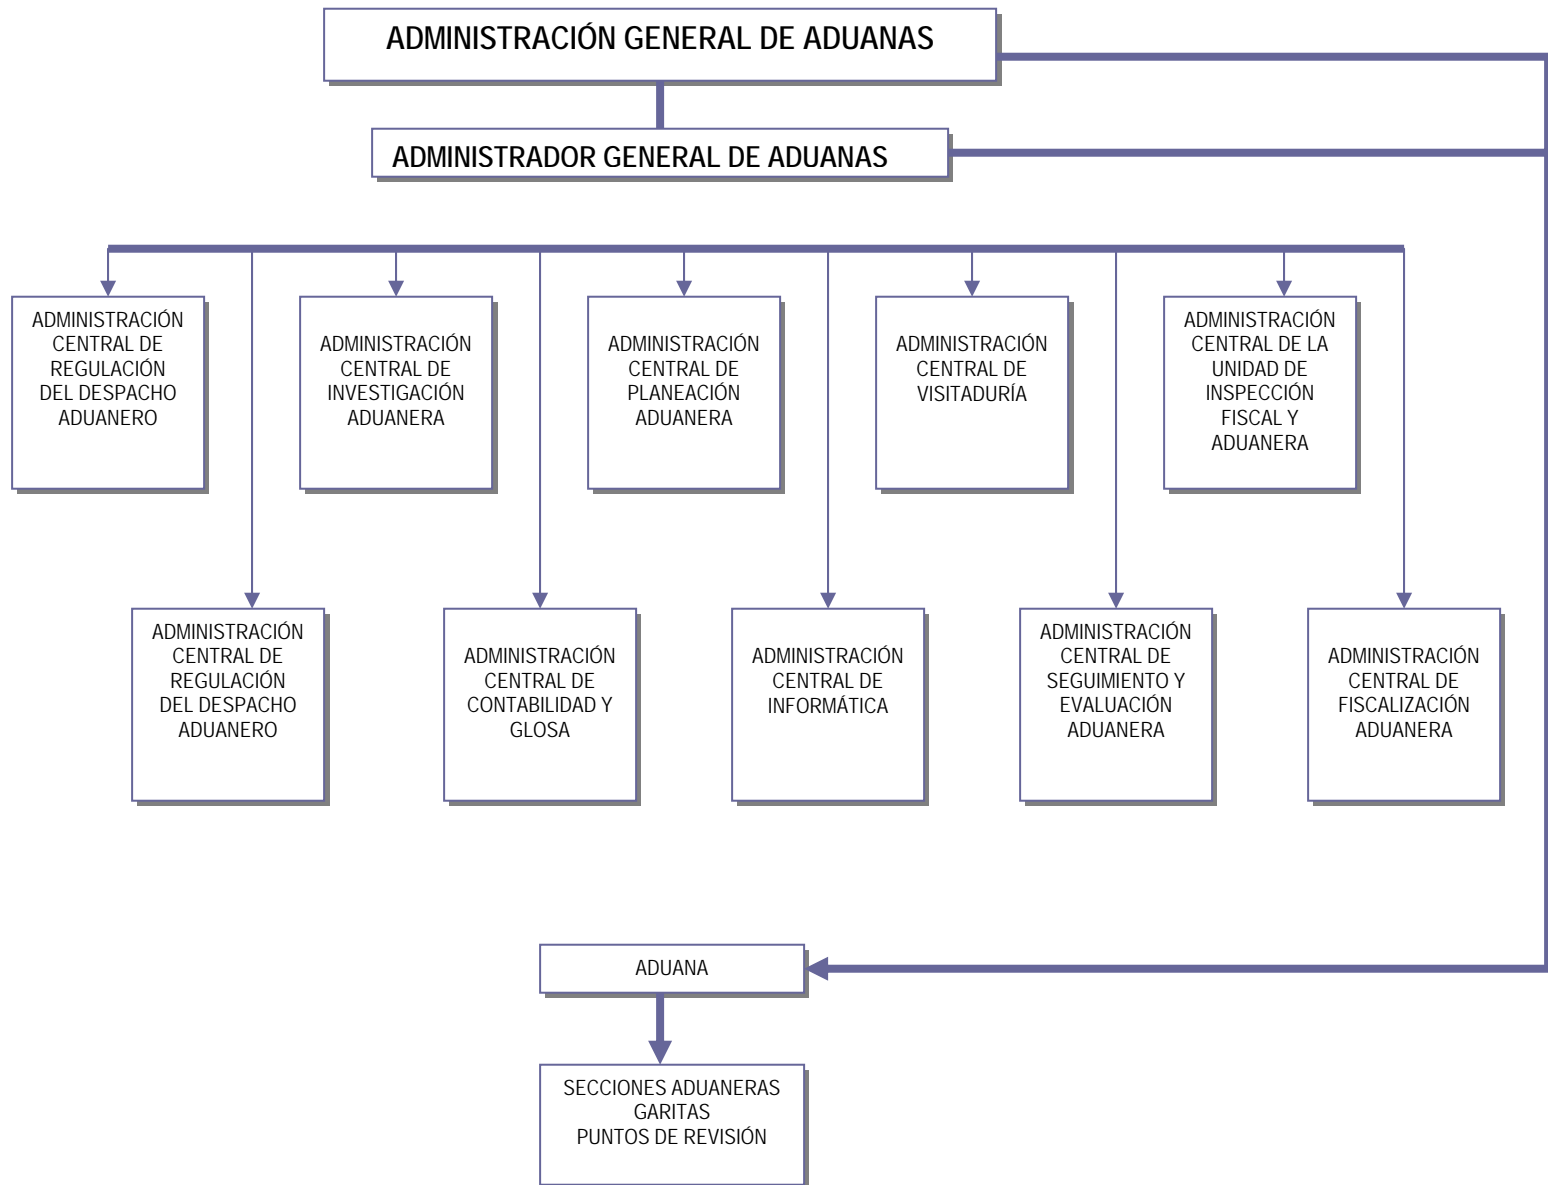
ADMINISTRACIÓN GENERAL DE ADUANAS

ADMINISTRADOR GENERAL DE ADUANAS

ADMINISTRACIÓN CENTRAL DE REGULACIÓN DEL DESPACHO ADUANERO

ADMINISTRACIÓN CENTRAL DE INVESTIGACIÓN ADUANERA

ADMINISTRACIÓN CENTRAL DE PLANEACIÓN ADUANERA

ADMINISTRACIÓN CENTRAL DE VISITADURÍA

ADMINISTRACIÓN CENTRAL DE LA UNIDAD DE INSPECCIÓN FISCAL Y ADUANERA

ADMINISTRACIÓN CENTRAL DE REGULACIÓN DEL DESPACHO ADUANERO

ADMINISTRACIÓN CENTRAL DE CONTABILIDAD Y GLOSA

ADMINISTRACIÓN CENTRAL DE INFORMÁTICA

ADMINISTRACIÓN CENTRAL DE SEGUIMIENTO Y EVALUACIÓN ADUANERA

ADMINISTRACIÓN CENTRAL DE FISCALIZACIÓN ADUANERA

ADUANA

SECCIONES ADUANERAS
GARITAS
PUNTOS DE REVISIÓN